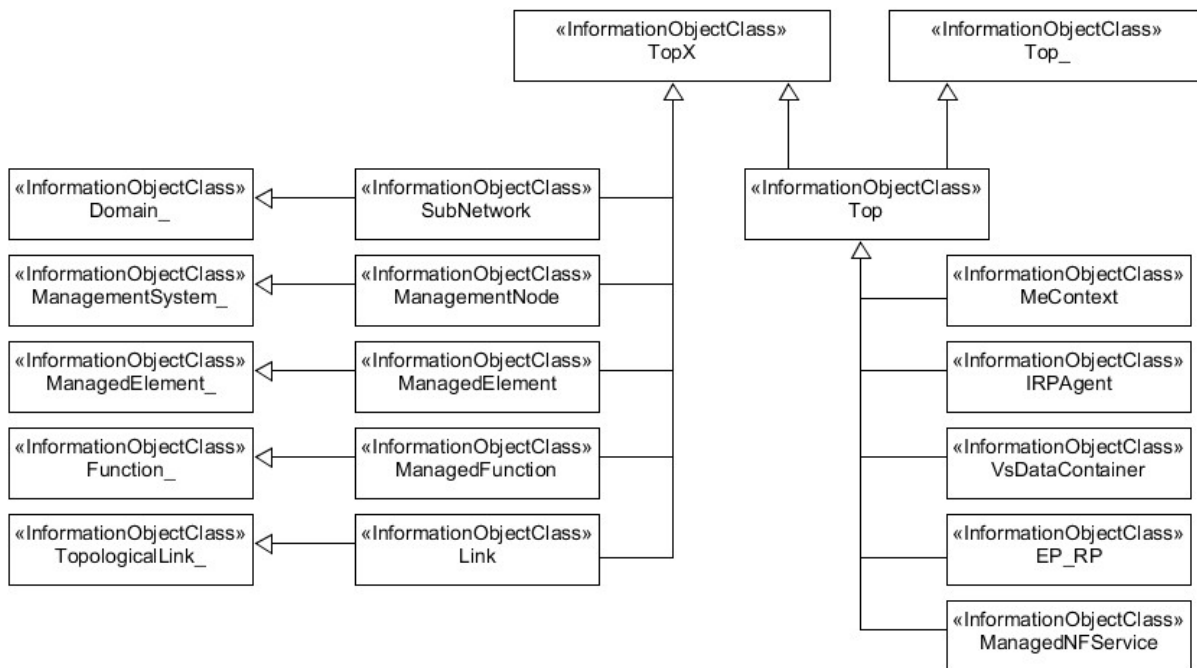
«InformationObjectClass»
TopX

«InformationObjectClass»
Top_

«InformationObjectClass»
Domain_

«InformationObjectClass»
SubNetwork

«InformationObjectClass»
Top

«InformationObjectClass»
ManagementSystem_

«InformationObjectClass»
ManagementNode

«InformationObjectClass»
MeContext

«InformationObjectClass»
ManagedElement_

«InformationObjectClass»
ManagedElement

«InformationObjectClass»
IRPAgent

«InformationObjectClass»
Function_

«InformationObjectClass»
ManagedFunction

«InformationObjectClass»
VsDataContainer

«InformationObjectClass»
TopologicalLink_

«InformationObjectClass»
Link

«InformationObjectClass»
EP_RP

«InformationObjectClass»
ManagedNFService